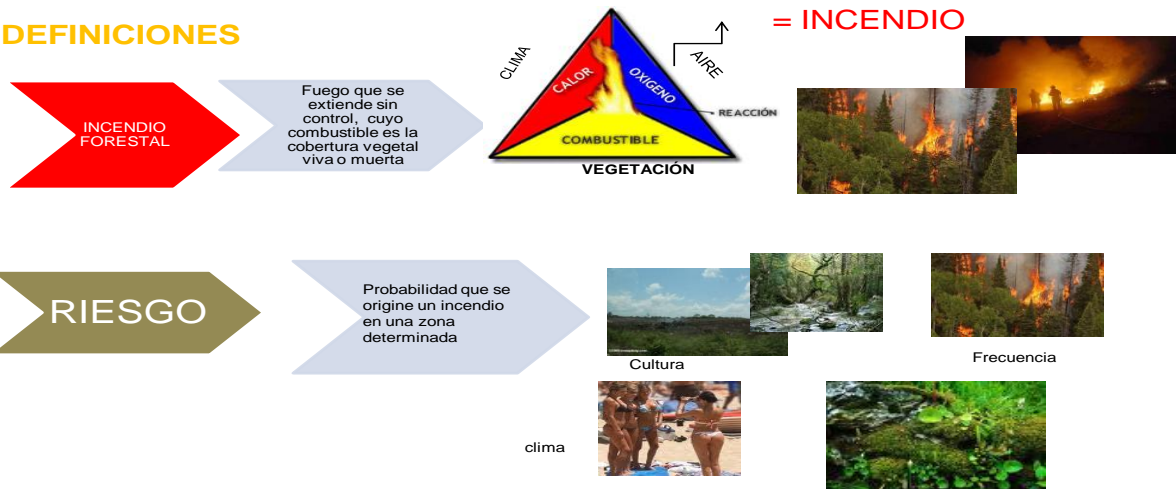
DEFINICIONES

INCENDIO FORESTAL

Fuego que se extiende sin control, cuyo combustible es la cobertura vegetal viva o muerta

CLIMA

CALOR

OXIGENO

AIRE

REACCIÓN

COMBUSTIBLE

VEGETACIÓN

= INCENDIO

RIESGO

Probabilidad que se origine un incendio en una zona determinada

Cultura

Frecuencia

clima